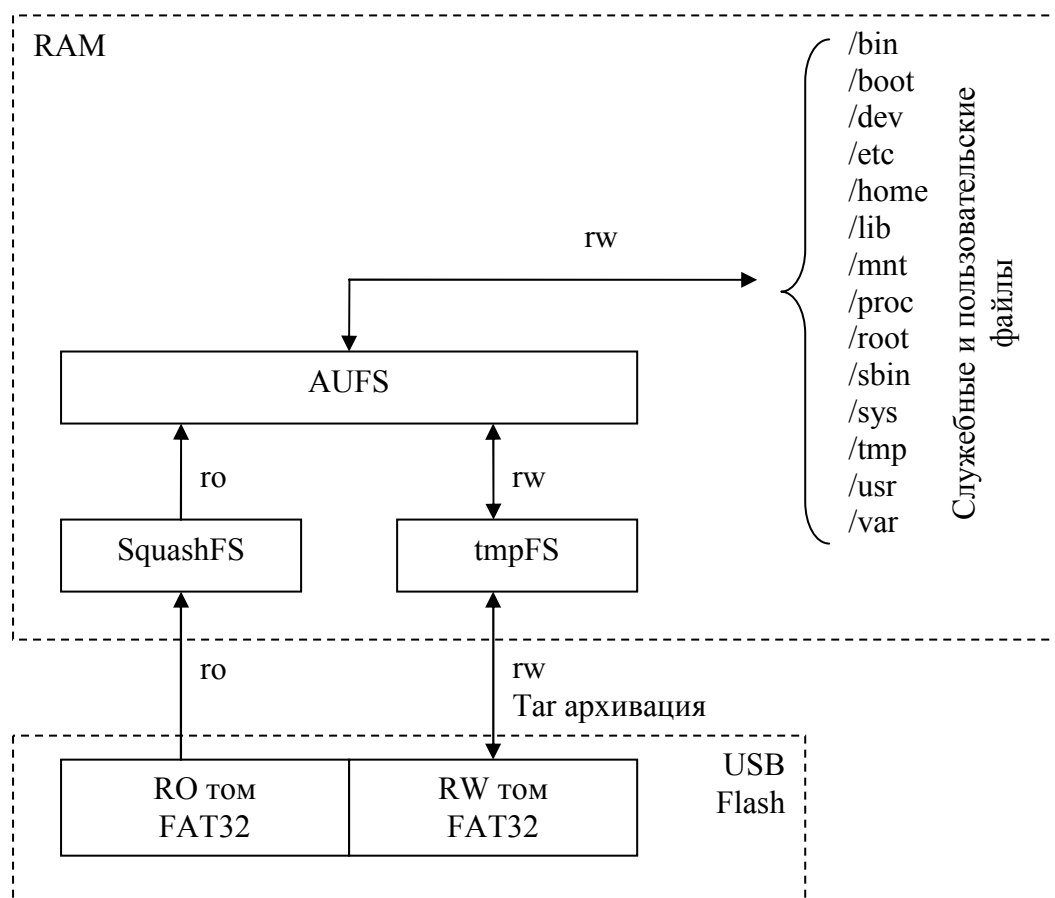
RAM

/bin
/boot
/dev
/etc
/home
/lib
/mnt
/proc
/root
/sbin
/sys
/tmp
/usr
/var

Служебные и пользовательские файлы

rw

AUFS

ro

rw

SquashFS

tmpFS

ro

rw
Tar архивация

USB Flash

RO том FAT32

RW том FAT32